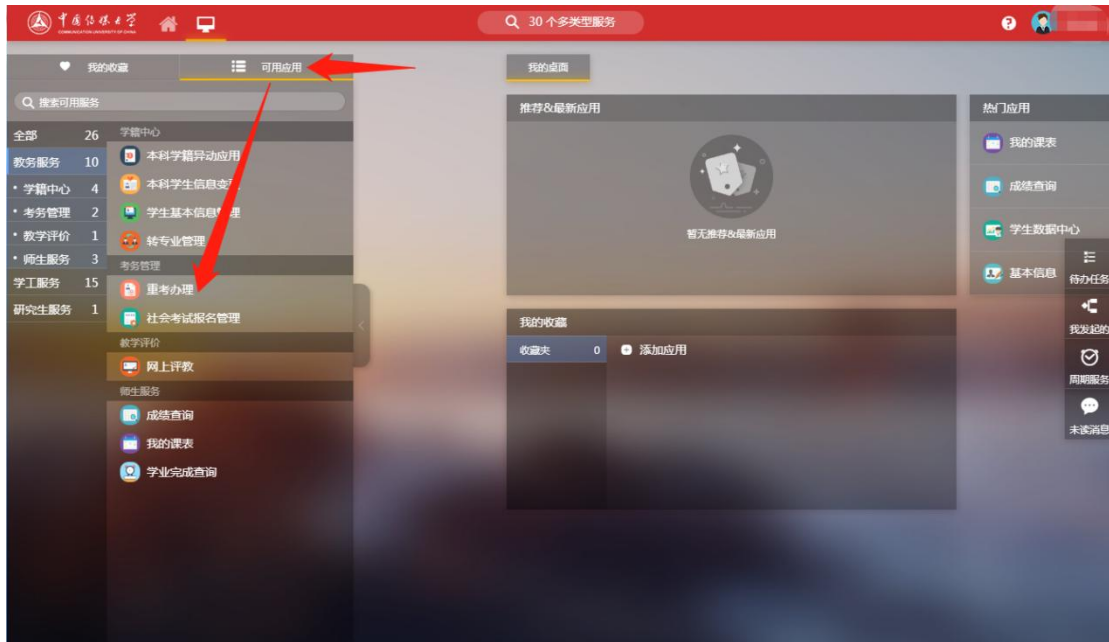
中国传媒大学
COMMUNICATION UNIVERSITY OF CHINA

30 个多类型服务

我的收藏
可用应用

搜索可用服务

| 全部 | 26 |
|---|---|
| 教务服务 | 10 |
| • 学籍中心 | 4 |
| • 考务管理 | 2 |
| • 教学评价 | 1 |
| • 师生服务 | 3 |
| 学工服务 | 15 |
| 研究生服务 | 1 |

学籍中心
本科学籍异动应用
本科学生信息变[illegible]
学生基本信息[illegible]理
转专业管理
考务管理
重考办理
社会考试报名管理
教学评价
网上评教
师生服务
成绩查询
我的课表
学业完成查询

我的桌面

推荐&最新应用
暂无推荐&最新应用

我的收藏
收藏夹 0
添加应用

热门应用
我的课表
成绩查询
学生数据中心
基本信息

待办任务
我发起的
周期服务
未读消息